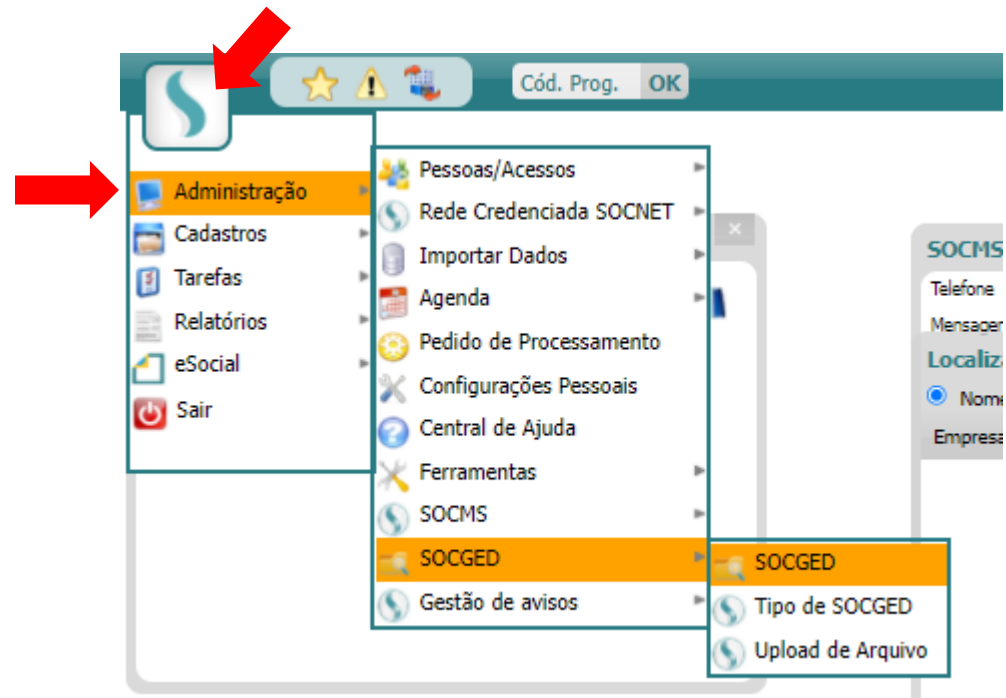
Cód. Prog. OK

Administração
Cadastros
Tarefas
Relatórios
eSocial
Sair

Pessoas/Acessos
Rede Credenciada SOCNET
Importar Dados
Agenda
Pedido de Processamento
Configurações Pessoais
Central de Ajuda
Ferramentas
SOCMS
SOCGED
Gestão de avisos

SOCGED
Tipo de SOCGED
Upload de Arquivo

SOCMS
Telefone
Mensagen
Localiz
Nome
Empresa